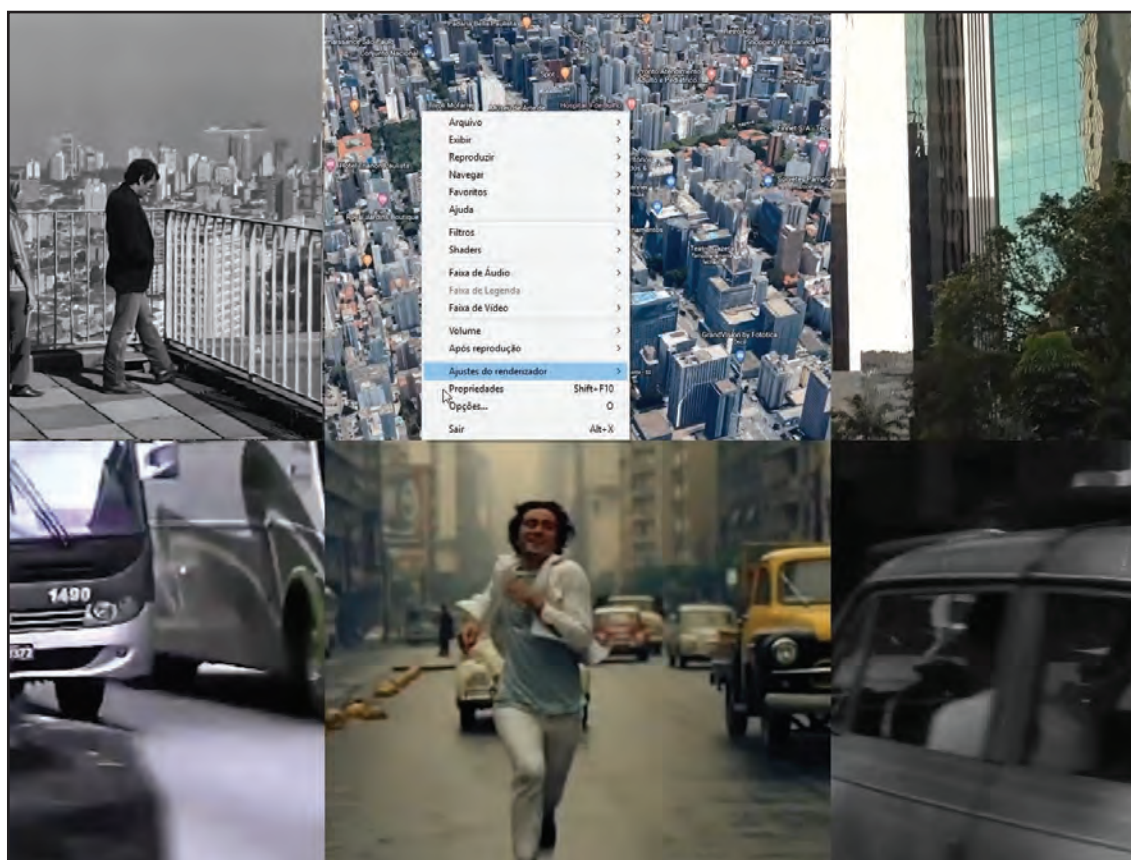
Arquivo
Exibir
Reproduzir
Navegar
Favoritos
Ajuda
Filtros
Shaders
Faixa de Áudio
Faixa de Legenda
Faixa de Vídeo
Volume
Após reprodução
Ajustes do renderizador
Propriedades Shift+F10
Opções... O
Sair Alt+X

1490